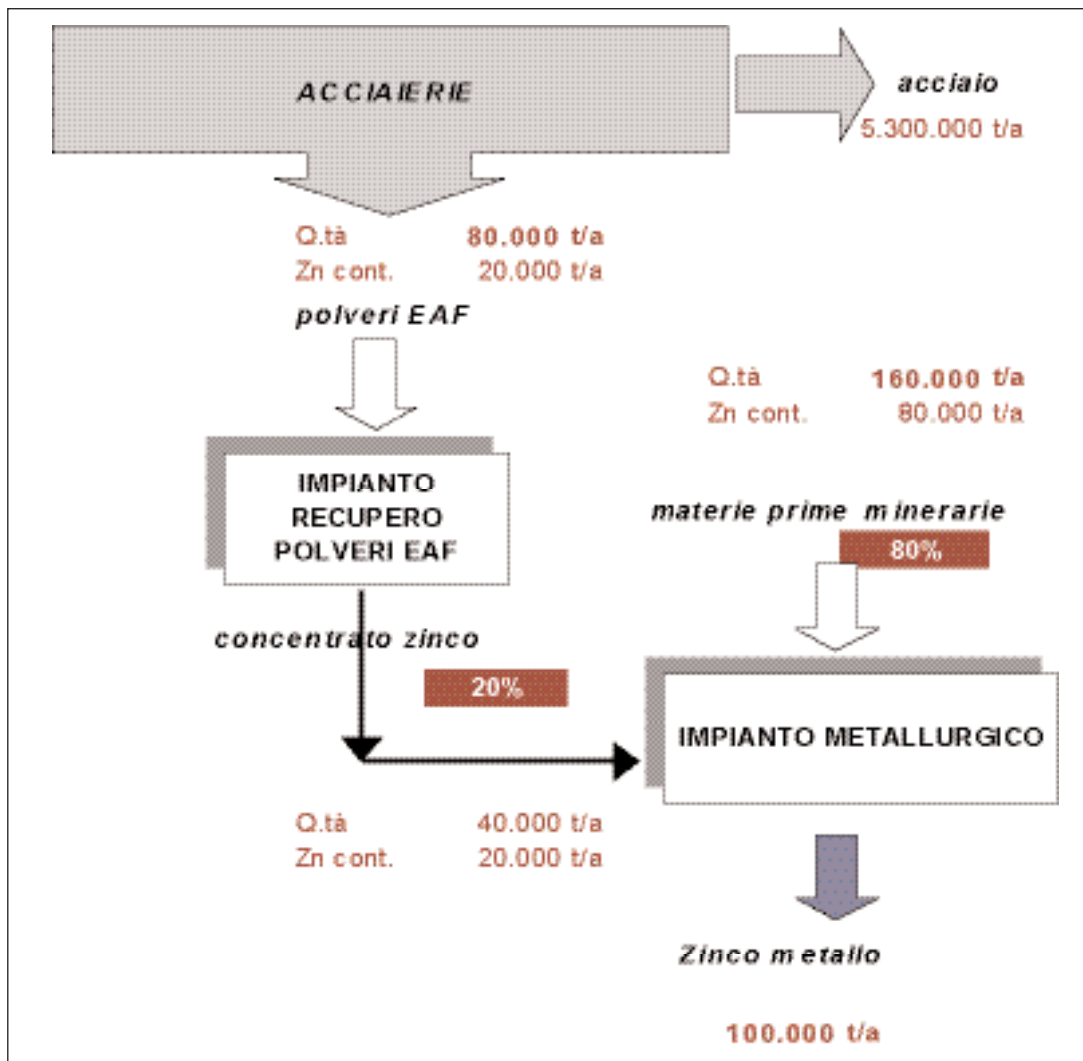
ACCIAIERIE

acciaio

5.300.000 t/a

Q.tà 80.000 t/a
Zn cont. 20.000 t/a

polveri EAF

Q.tà 160.000 t/a
Zn cont. 80.000 t/a

IMPIANTO RECUPERO POLVERI EAF

materie prime minerarie

80%

concentrato zinco

20%

IMPIANTO METALLURGICO

Q.tà 40.000 t/a
Zn cont. 20.000 t/a

Zinco metallo

100.000 t/a